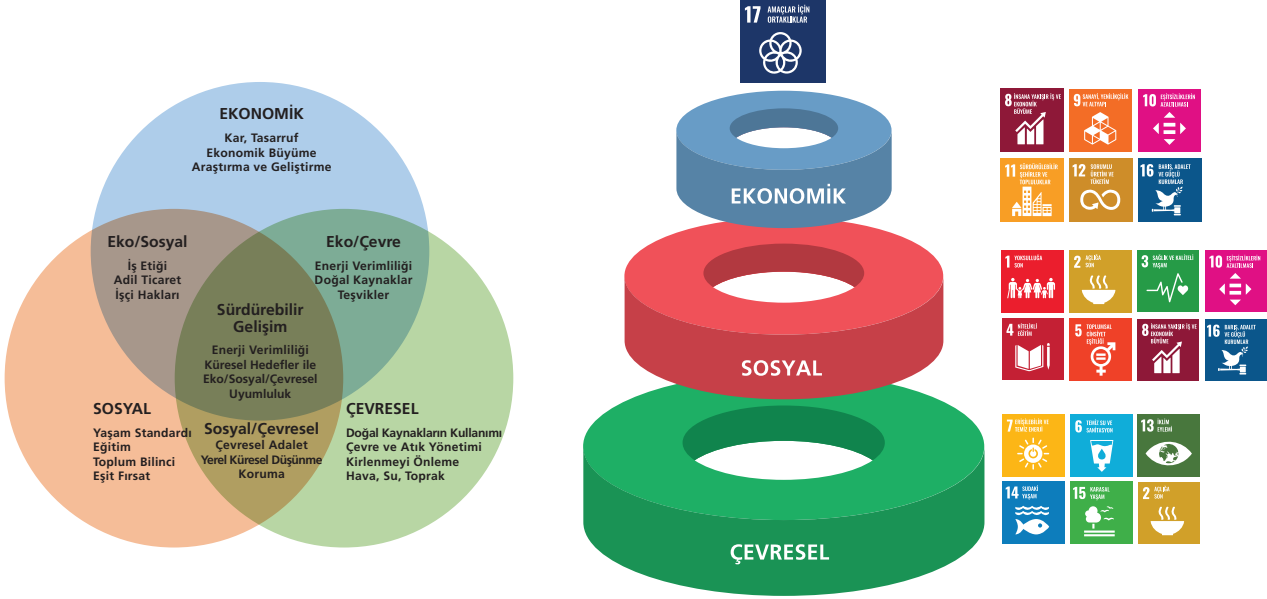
EKONOMİK
Kar, Tasarruf
Ekonomik Büyüme
Araştırma ve Geliştirme

Eko/Sosyal
İş Etiği
Adil Ticaret
İşçi Hakları

Eko/Çevre
Enerji Verimliliği
Doğal Kaynaklar
Teşvikler

Sürdürebilir
Gelişim
Enerji Verimliliği
Küresel Hedefler ile
Eko/Sosyal/Çevresel
Uyumluluk

SOSYAL
Yaşam Standardı
Eğitim
Toplum Bilinci
Eşit Fırsat

Sosyal/Çevresel
Çevresel Adalet
Yerel Küresel Düşünme
Koruma

ÇEVRESEL
Doğal Kaynakların Kullanımı
Çevre ve Atık Yönetimi
Kirlenmeyi Önleme
Hava, Su, Toprak

17 AMAÇLAR İÇİN ORTAKLIKLAR

EKONOMİK

8 İNSANA YAKIŞIR İŞ VE EKONOMİK BÜYÜME
9 SANAYİ, YENİLİKÇİLİK VE ALTYAPI
10 EŞİTSİZLİKLERİN AZALTILMASI
11 SÜRDÜRÜLEBİLİR ŞEHİRLER VE TOPLULUKLAR
12 SORUMLU ÜRETİM VE TÜKETİM
16 BARIŞ, ADALET VE GÜÇLÜ KURUMLAR

SOSYAL

1 YOKSULLUĞA SON
2 AÇLIĞA SON
3 SAĞLIK VE KALİTELİ YAŞAM
10 EŞİTSİZLİKLERİN AZALTILMASI
4 NİTELİKLİ EĞİTİM
5 TOPLUMSAL CİNSİYET EŞİTLİĞİ
8 İNSANA YAKIŞIR İŞ VE EKONOMİK BÜYÜME
16 BARIŞ, ADALET VE GÜÇLÜ KURUMLAR

ÇEVRESEL

7 ERİŞİLEBİLİR VE TEMİZ ENERJİ
6 TEMİZ SU VE SANİTASYON
13 İKLİM EYLEMİ
14 SUDAKİ YAŞAM
15 KARASAL YAŞAM
2 AÇLIĞA SON